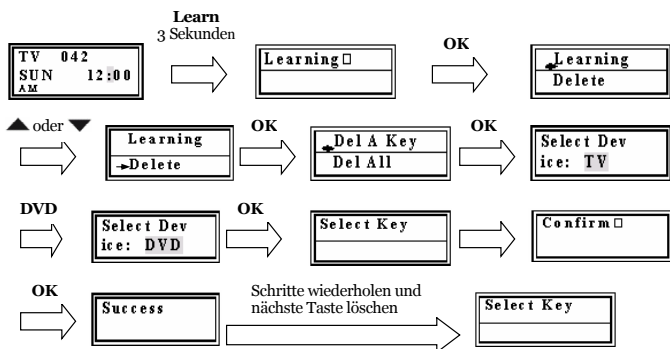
TV 042
SUN 12:00
AM

Learn
3 Sekunden

Learning□

OK

Learning
Delete

▲ oder ▼

Learning
Delete

OK

Del A Key
Del All

OK

Select Dev
ice: TV

DVD

Select Dev
ice: DVD

OK

Select Key

Confirm□

OK

Success

Schritte wiederholen und nächste Taste löschen

Select Key